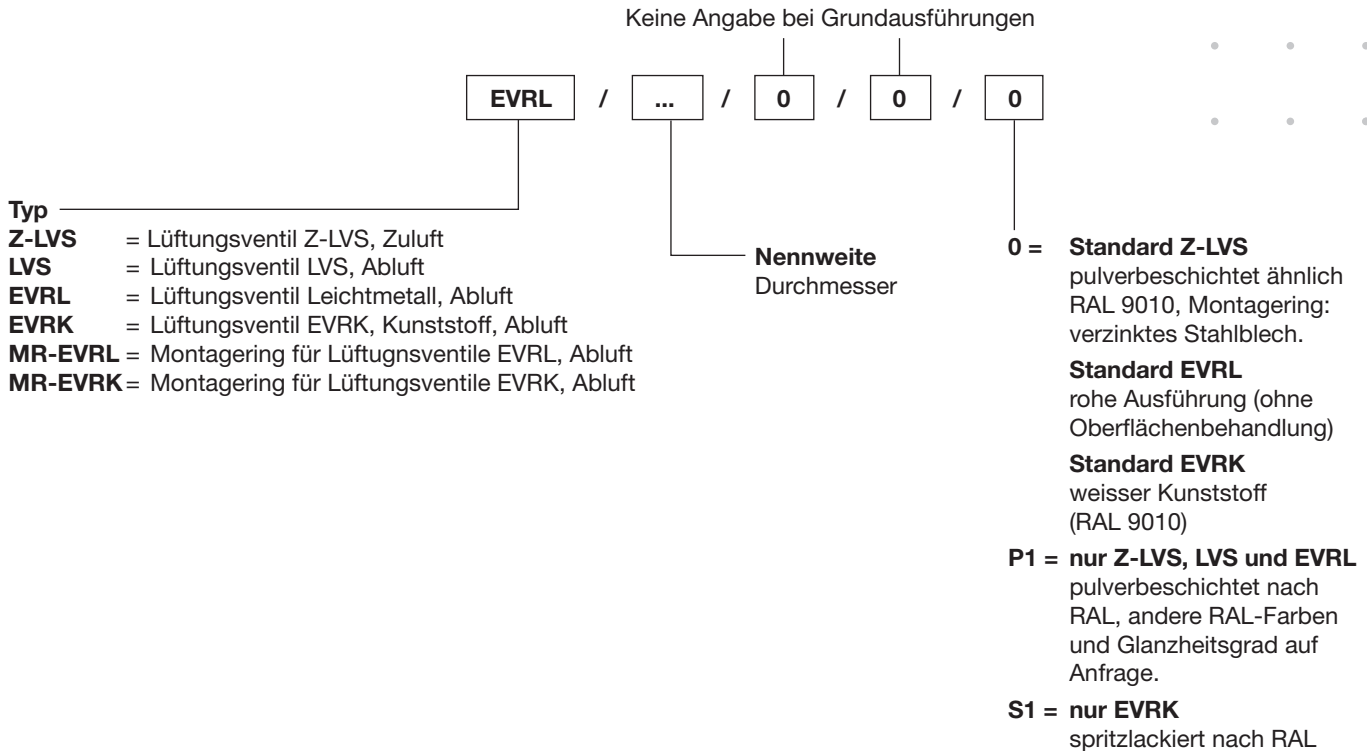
Keine Angabe bei Grundausführungen

EVRL / ... / 0 / 0 / 0

Typ
Z-LVS = Lüftungsventil Z-LVS, Zuluft
LVS = Lüftungsventil LVS, Abluft
EVRL = Lüftungsventil Leichtmetall, Abluft
EVRK = Lüftungsventil EVRK, Kunststoff, Abluft
MR-EVRL = Montagering für Lüftugnsventile EVRL, Abluft
MR-EVRK = Montagering für Lüftungsventile EVRK, Abluft

Nennweite
Durchmesser

0 = Standard Z-LVS
pulverbeschichtet ähnlich RAL 9010, Montagering: verzinktes Stahlblech.

Standard EVRL
rohe Ausführung (ohne Oberflächenbehandlung)

Standard EVRK
weisser Kunststoff (RAL 9010)

P1 = nur Z-LVS, LVS und EVRL
pulverbeschichtet nach RAL, andere RAL-Farben und Glanzheitsgrad auf Anfrage.

S1 = nur EVRK
spritzlackiert nach RAL